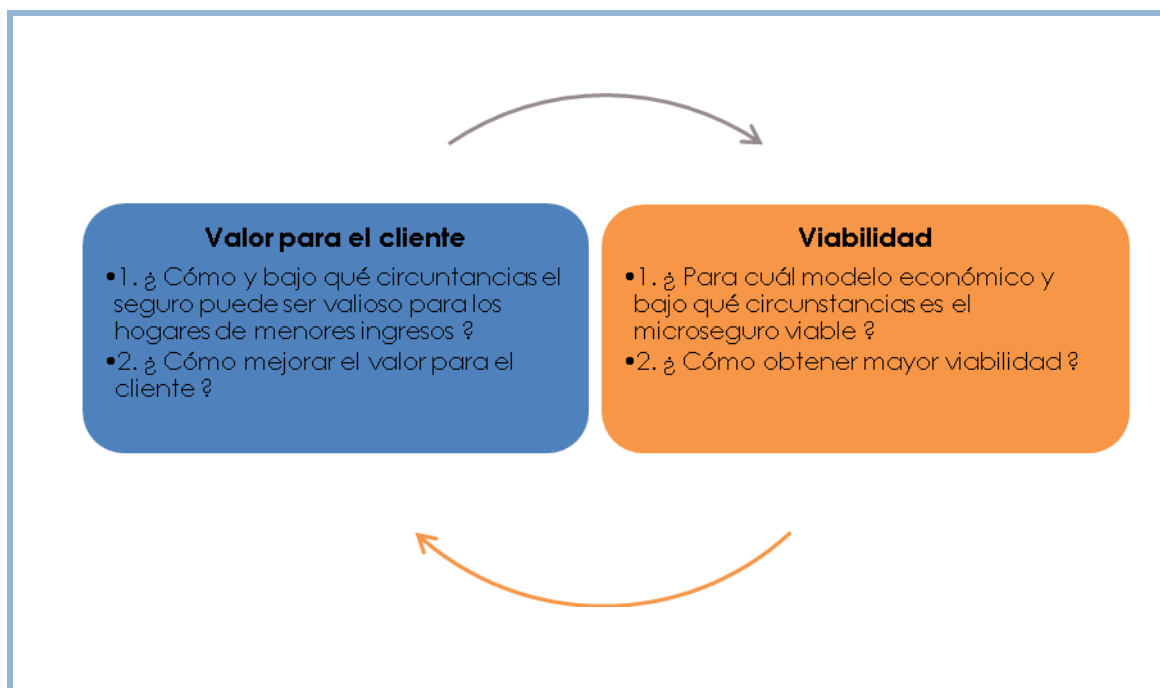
Valor para el cliente

•1. ¿ Cómo y bajo qué circuntancias el seguro puede ser valioso para los hogares de menores ingresos ?

•2. ¿ Cómo mejorar el valor para el cliente ?

Viabilidad

•1. ¿ Para cuál modelo económico y bajo qué circunstancias es el microseguro viable ?

•2. ¿ Cómo obtener mayor viabilidad ?